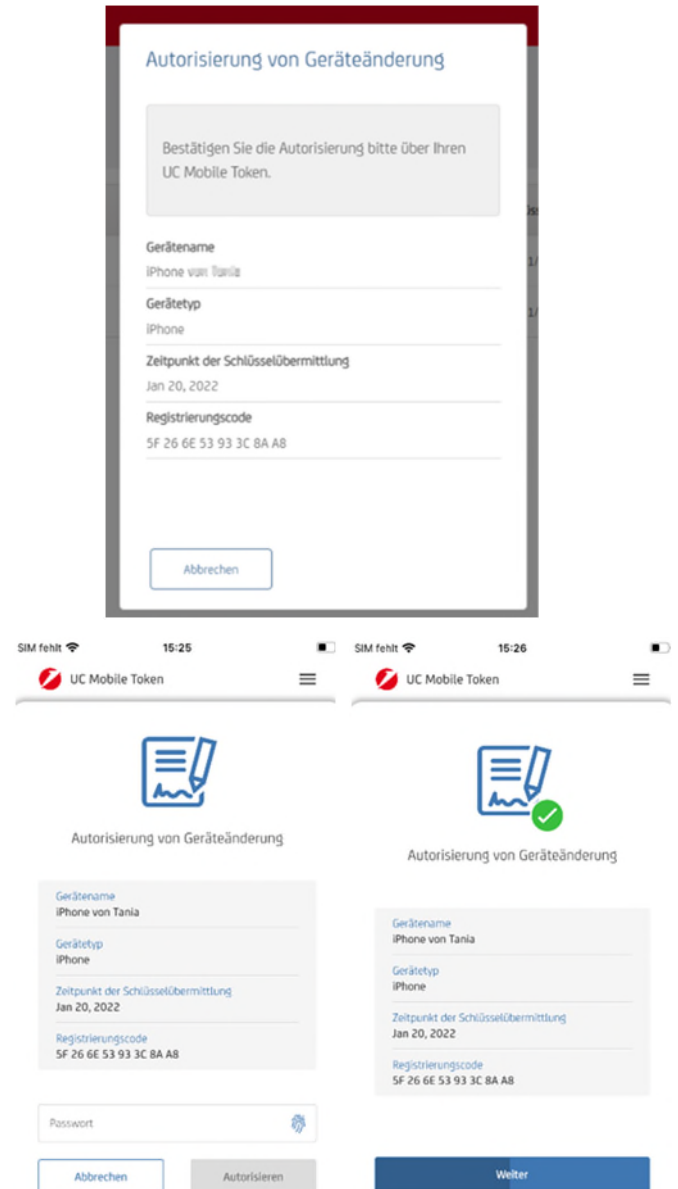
Autorisierung von Geräteänderung

Bestätigen Sie die Autorisierung bitte über Ihren UC Mobile Token.

Gerätename
iPhone von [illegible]

Gerätetyp
iPhone

Zeitpunkt der Schlüsselübermittlung
Jan 20, 2022

Registrierungscode
5F 26 6E 53 93 3C 8A A8

Abbrechen

SIM fehlt 15:25

UC Mobile Token

Autorisierung von Geräteänderung

Gerätename
iPhone von Tania

Gerätetyp
iPhone

Zeitpunkt der Schlüsselübermittlung
Jan 20, 2022

Registrierungscode
5F 26 6E 53 93 3C 8A A8

Passwort

Abbrechen

Autorisieren

SIM fehlt 15:26

UC Mobile Token

Autorisierung von Geräteänderung

Gerätename
iPhone von Tania

Gerätetyp
iPhone

Zeitpunkt der Schlüsselübermittlung
Jan 20, 2022

Registrierungscode
5F 26 6E 53 93 3C 8A A8

Weiter